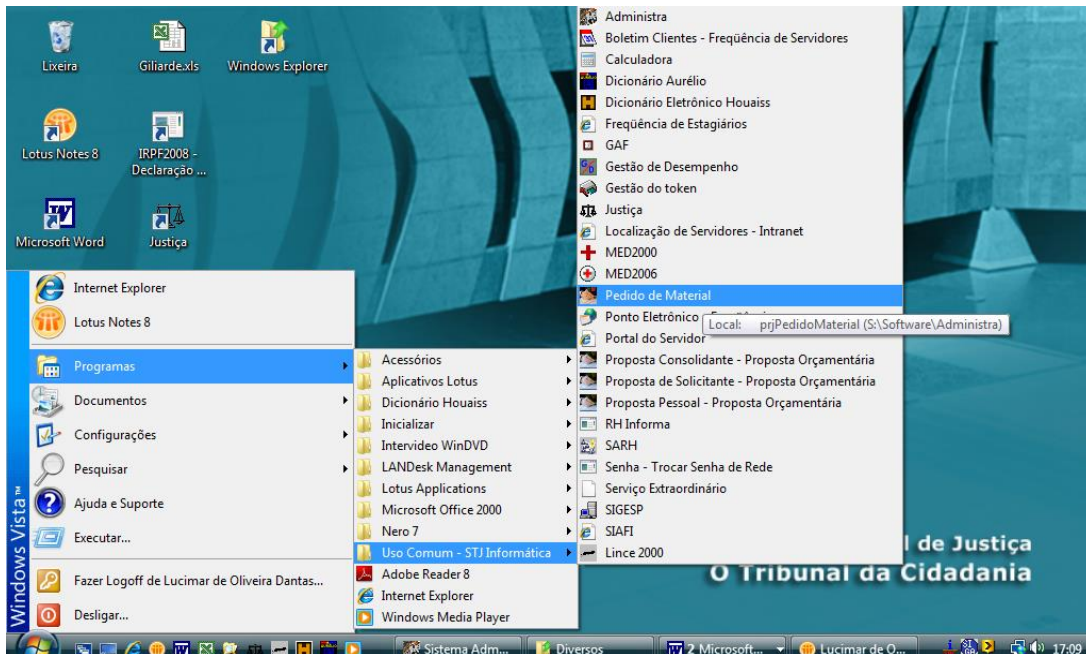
Lixeira
Giliarde.xls
Windows Explorer
Lotus Notes 8
IRPF2008 - Declaração ...
Microsoft Word
Justiça

Internet Explorer
Lotus Notes 8
Programas
Documentos
Configurações
Pesquisar
Ajuda e Suporte
Executar...
Fazer Logoff de Lucimar de Oliveira Dantas...
Desligar...
Windows Vista™

Acessórios
Aplicativos Lotus
Dicionário Houaiss
Inicializar
Intervideo WinDVD
LANDesk Management
Lotus Applications
Microsoft Office 2000
Nero 7
Uso Comum - STJ Informática
Adobe Reader 8
Internet Explorer
Windows Media Player

Administra
Boletim Clientes - Freqüência de Servidores
Calculadora
Dicionário Aurélio
Dicionário Eletrônico Houaiss
Freqüência de Estagiários
GAF
Gestão de Desempenho
Gestão do token
Justiça
Localização de Servidores - Intranet
MED2000
MED2006
Pedido de Material
Ponto Eletrônico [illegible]
Local: prjPedidoMaterial (S:\Software\Administra)
Portal do Servidor
Proposta Consolidante - Proposta Orçamentária
Proposta de Solicitante - Proposta Orçamentária
Proposta Pessoal - Proposta Orçamentária
RH Informa
SARH
Senha - Trocar Senha de Rede
Serviço Extraordinário
SIGESP
SIAFI
Lince 2000

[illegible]l de Justiça
O Tribunal da Cidadania

Sistema Adm...
Diversos
2 Microsoft...
Lucimar de O...
17:09